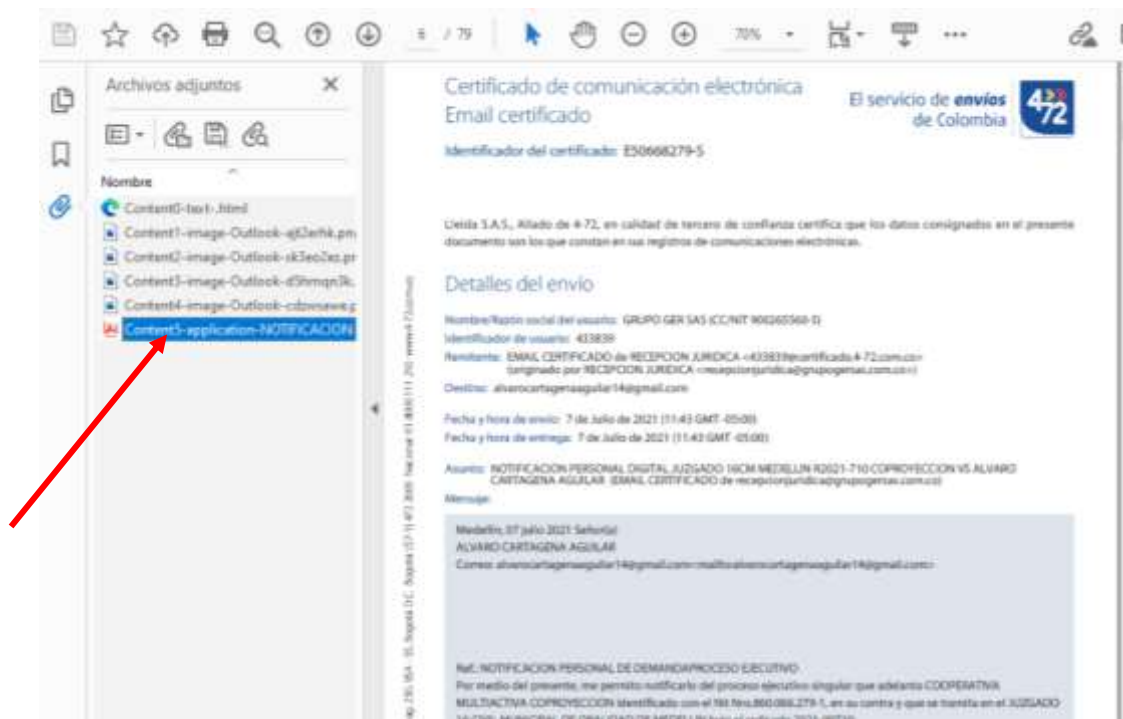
6 / 79

70%

Archivos adjuntos

Nombre

Content0-text-.html
Content1-image-Outlook-aj62ehk.pn
Content2-image-Outlook-sk3eo2xs.pr
Content3-image-Outlook-d5hmqn3k.
Content4-image-Outlook-cdzwsawe.p
Content5-application-NOTIFICACION

Certificado de comunicación electrónica
Email certificado

El servicio de envíos de Colombia

4-72

Identificador del certificado: E50668279-S

Lleida S.A.S., Aliado de 4-72, en calidad de tercero de confianza certifica que los datos consignados en el presente documento son los que constan en sus registros de comunicaciones electrónicas.

Detalles del envío

Nombre/Razón social del usuario: GRUPO GER SAS (CC/NIT 900265560-0)
Identificador de usuario: 433839
Remitente: EMAIL CERTIFICADO de RECEPCION JURIDICA <433839@certificado.4-72.com.co> (originado por RECEPCION JURIDICA <recepcionjuridica@grupogersas.com.co>)
Destino: alvarocartagenaaguilar14@gmail.com

Fecha y hora de envío: 7 de Julio de 2021 (11:43 GMT -05:00)
Fecha y hora de entrega: 7 de Julio de 2021 (11:43 GMT -05:00)

Asunto: NOTIFICACION PERSONAL DIGITAL JUZGADO 16CM MEDELLIN R2021-710 COPROYECCION VS ALVARO CARTAGENA AGUILAR (EMAIL CERTIFICADO de recepcionjuridica@grupogersas.com.co)
Mensaje:

Medellín, 07 julio 2021 Señor(a)
ALVARO CARTAGENA AGUILAR
Correo: alvarocartagenaaguilar14@gmail.com<mailto:alvarocartagenaaguilar14@gmail.com>

Ref.: NOTIFICACION PERSONAL DE DEMANDAPROCESO EJECUTIVO
Por medio del presente, me permito notificarlo del proceso ejecutivo singular que adelanta COOPERATIVA MULTIACTIVA COPROYECCION identificado con el Nit Nro.860.066.279-1, en su contra y que se tramita en el JUZGADO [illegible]